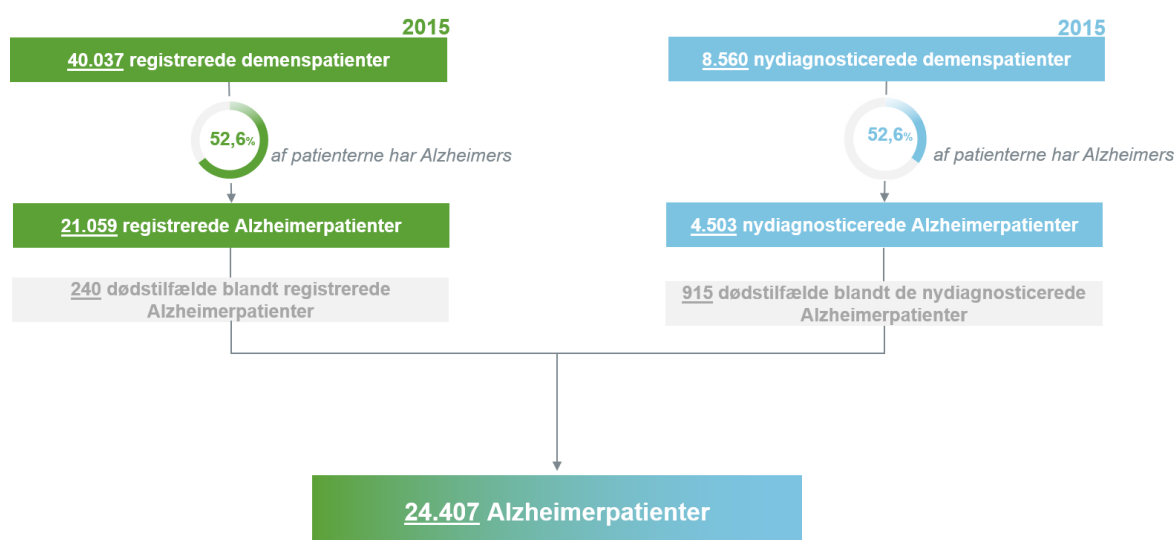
2015

40.037 registrerede demenspatienter

52,6%

af patienterne har Alzheimers

21.059 registrerede Alzheimerpatienter

240 dødstilfælde blandt registrerede Alzheimerpatienter

2015

8.560 nydiagnosticerede demenspatienter

52,6%

af patienterne har Alzheimers

4.503 nydiagnosticerede Alzheimerpatienter

915 dødstilfælde blandt de nydiagnosticerede Alzheimerpatienter

24.407 Alzheimerpatienter